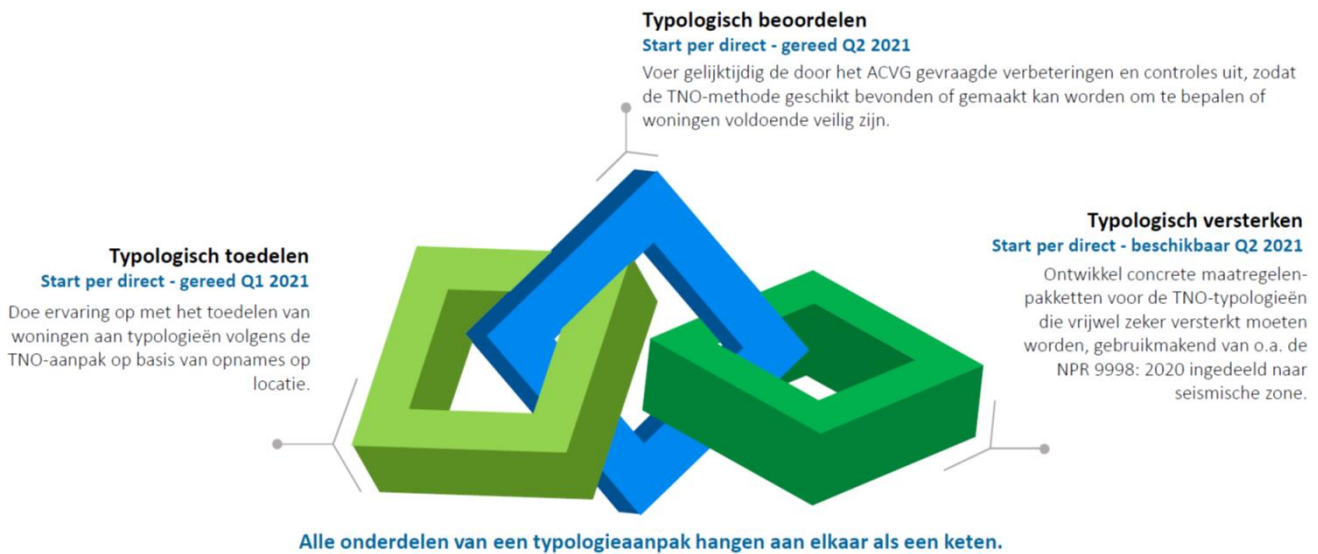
**Typologisch beoordelen**
Start per direct - gereed Q2 2021
Voer gelijktijdig de door het ACVG gevraagde verbeteringen en controles uit, zodat de TNO-methode geschikt bevonden of gemaakt kan worden om te bepalen of woningen voldoende veilig zijn.

**Typologisch toedelen**
Start per direct - gereed Q1 2021
Doe ervaring op met het toedelen van woningen aan typologieën volgens de TNO-aanpak op basis van opnames op locatie.

**Typologisch versterken**
Start per direct - beschikbaar Q2 2021
Ontwikkel concrete maatregelenpakketten voor de TNO-typologieën die vrijwel zeker versterkt moeten worden, gebruikmakend van o.a. de NPR 9998: 2020 ingedeeld naar seismische zone.

Alle onderdelen van een typologieaanpak hangen aan elkaar als een keten.